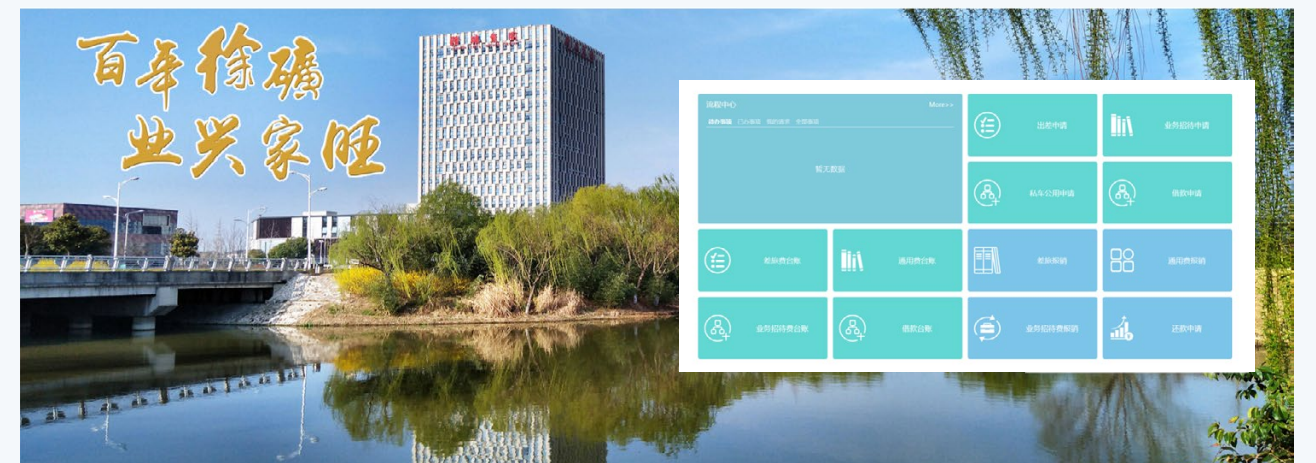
百年徐矿
业兴家旺

流程中心
More>>
待办事项 已办事项 我的请求 全部事项
暂无数据

出差申请
业务招待申请
私车公用申请
借款申请
差旅费台账
通用费台账
差旅报销
通用费报销
业务招待费台账
借款台账
业务招待费报销
还款申请